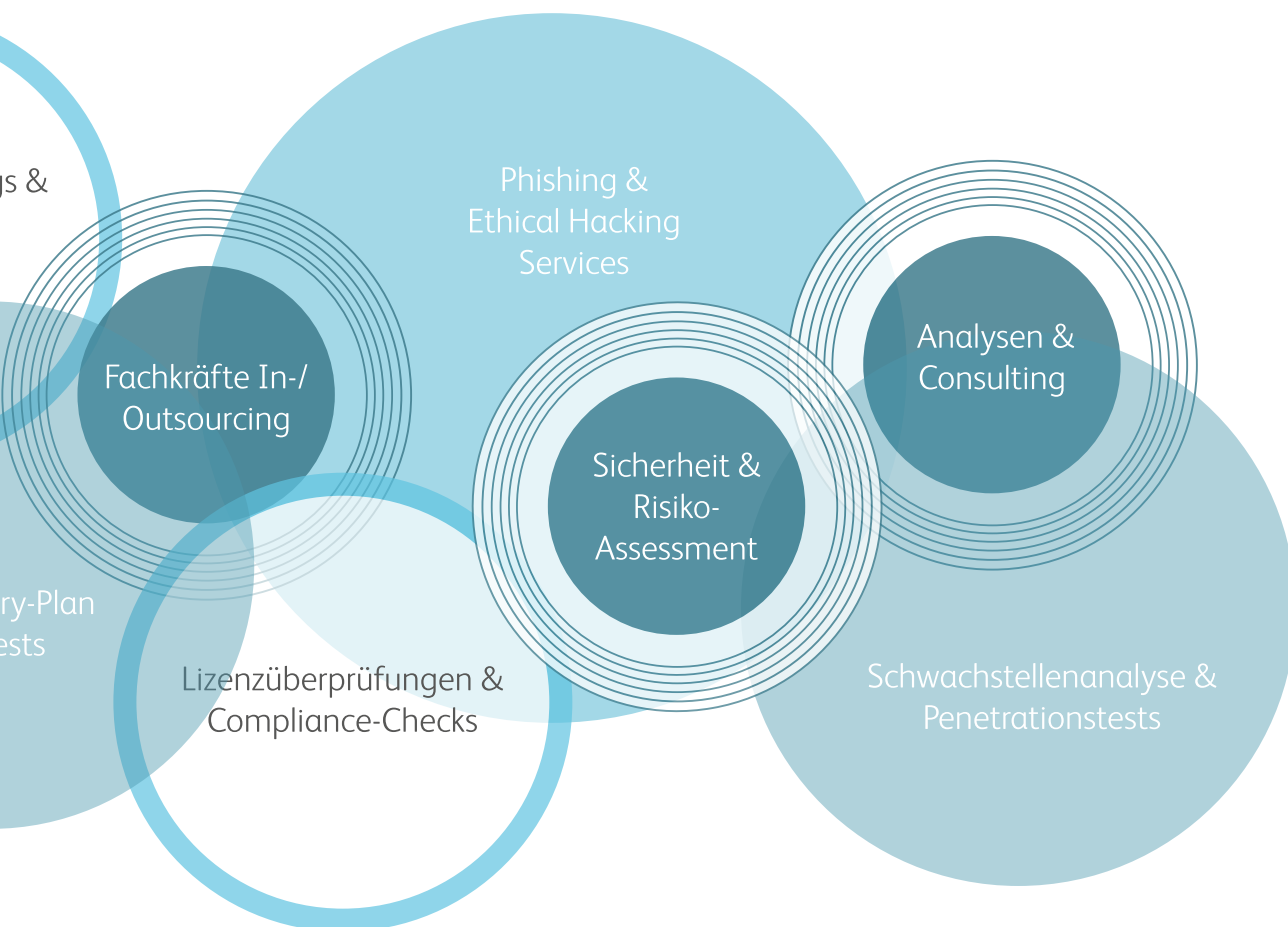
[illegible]gs &

Phishing & Ethical Hacking Services

Fachkräfte In-/ Outsourcing

Analysen & Consulting

Sicherheit & Risiko-Assessment

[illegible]ry-Plan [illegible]ests

Lizenzüberprüfungen & Compliance-Checks

Schwachstellenanalyse & Penetrationstests